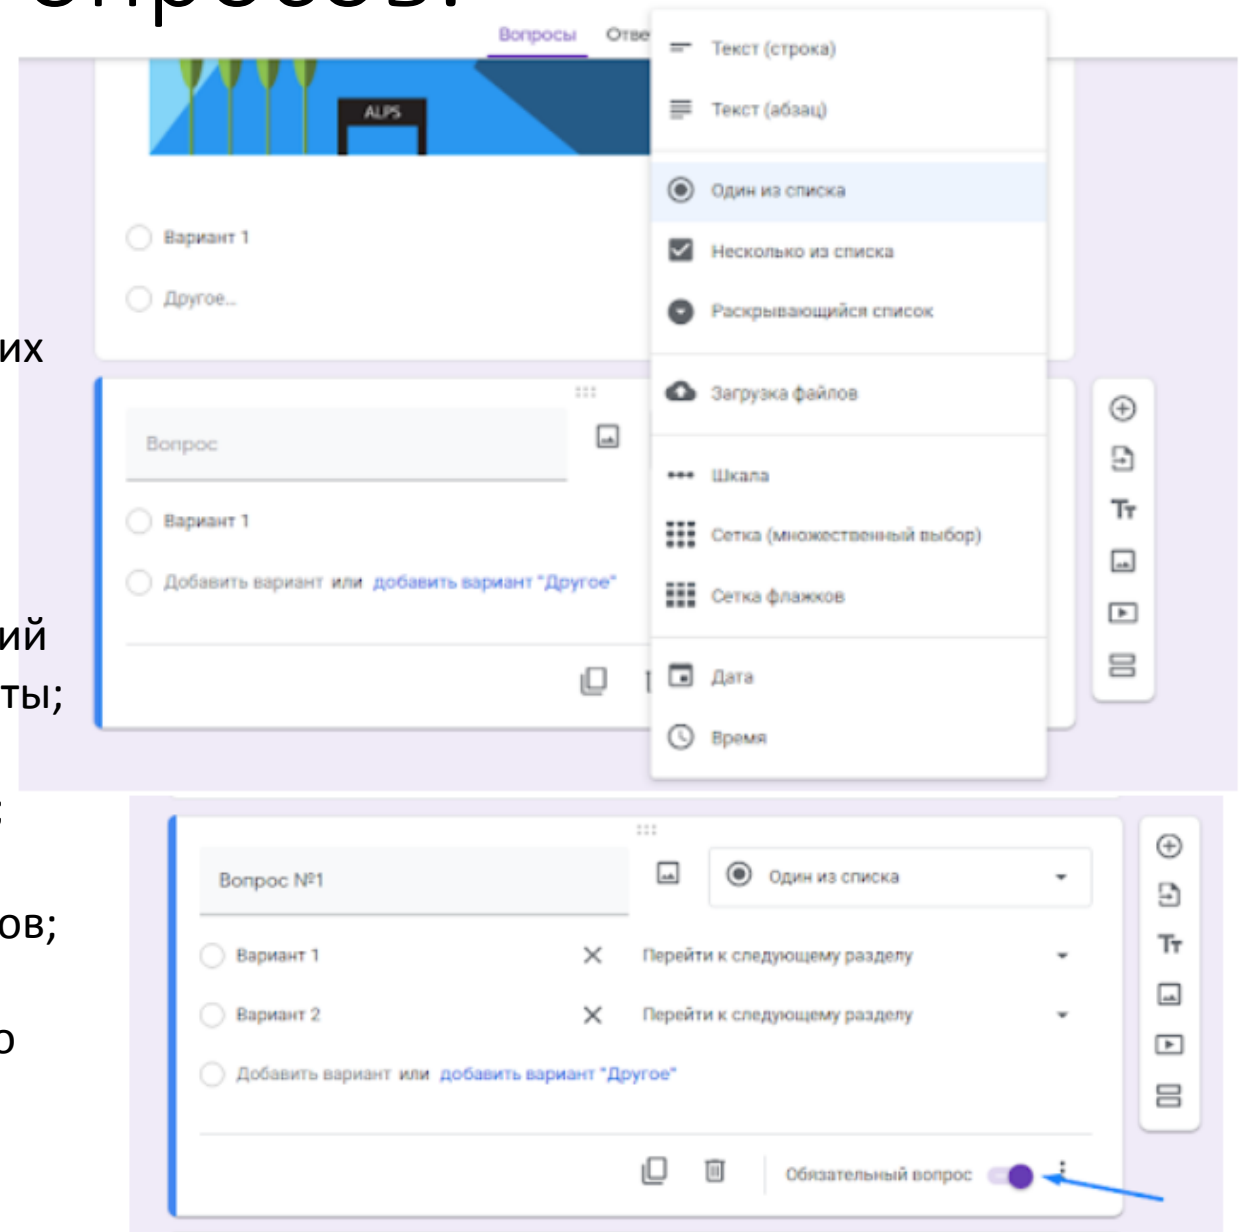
Вопросы Отве

ALPS

Вариант 1

Другое...

их

Текст (строка)

Текст (абзац)

Один из списка

Несколько из списка

Раскрывающийся список

Загрузка файлов

Шкала

Сетка (множественный выбор)

Сетка флажков

Дата

Время

Вопрос

Вариант 1

Добавить вариант или добавить вариант "Другое"

ий

ты;

ов;

о

Вопрос №1

Один из списка

Вариант 1

Перейти к следующему разделу

Вариант 2

Перейти к следующему разделу

Добавить вариант или добавить вариант "Другое"

Обязательный вопрос